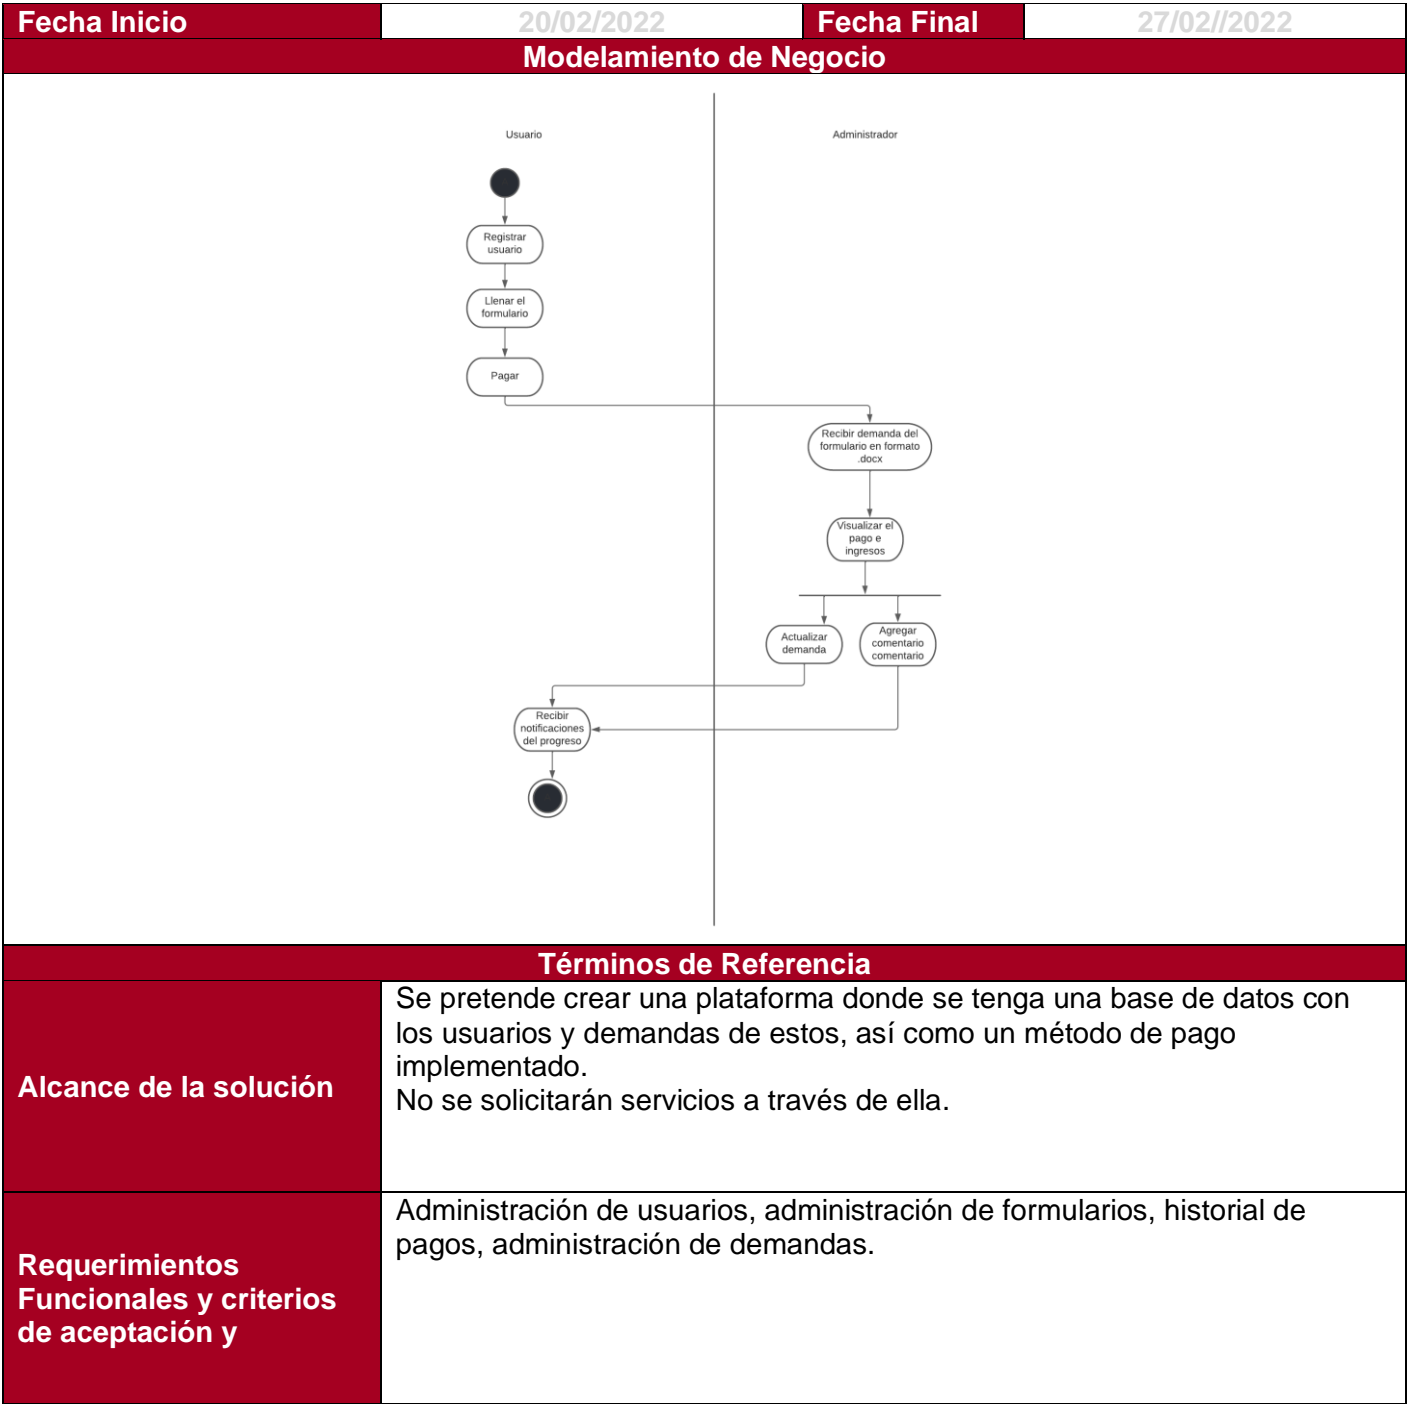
| Fecha Inicio | 20/02/2022 | Fecha Final | 27/02//2022 |
|---|---|---|---|

Modelamiento de Negocio

Usuario

Administrador

Registrar usuario

Llenar el formulario

Pagar

Recibir demanda del formulario en formato .docx

Visualizar el pago e ingresos

Actualizar demanda

Agregar comentario comentario

Recibir notificaciones del progreso

Términos de Referencia

| Alcance de la solución | Se pretende crear una plataforma donde se tenga una base de datos con los usuarios y demandas de estos, así como un método de pago implementado. No se solicitarán servicios a través de ella. |
|---|---|
| Requerimientos Funcionales y criterios de aceptación y | Administración de usuarios, administración de formularios, historial de pagos, administración de demandas. |